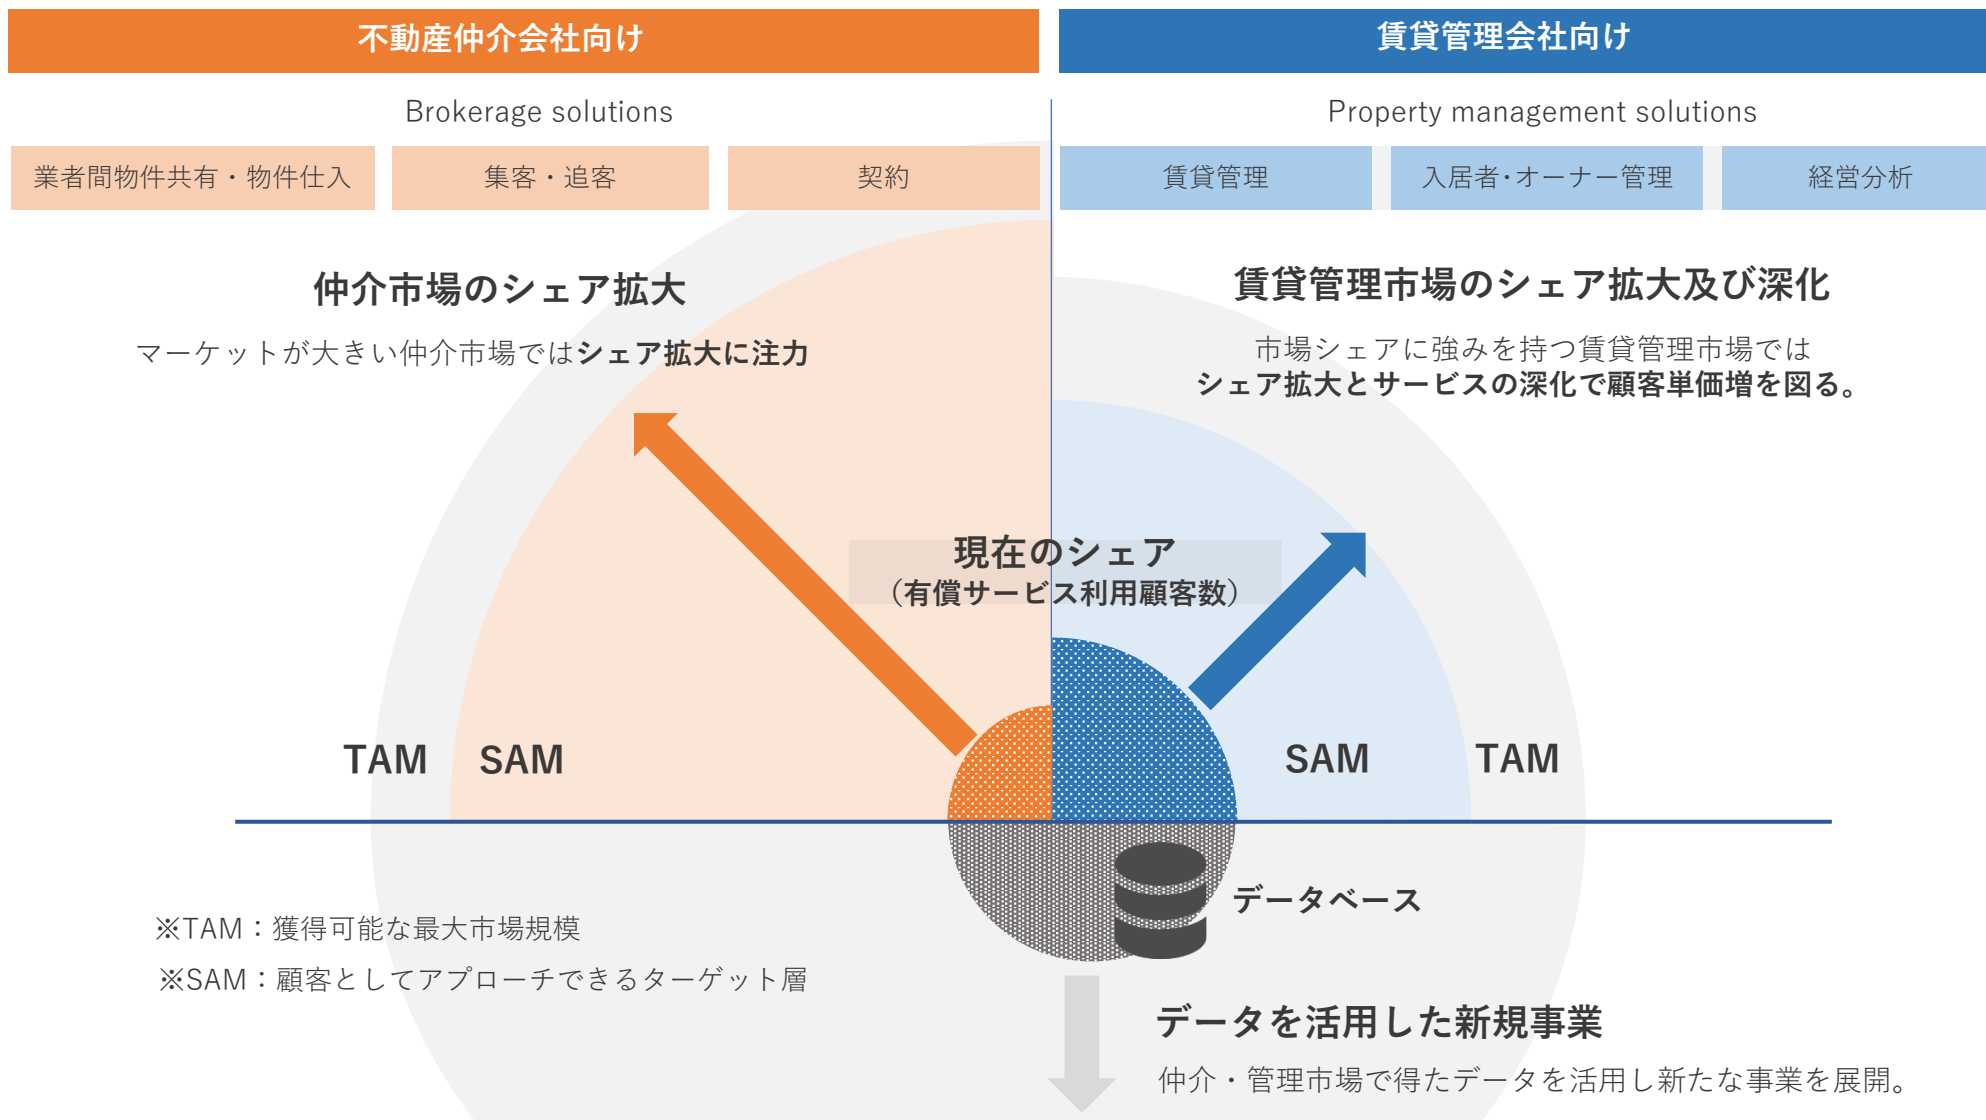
不動産仲介会社向け

賃貸管理会社向け

Brokerage solutions

Property management solutions

業者間物件共有・物件仕入

集客・追客

契約

賃貸管理

入居者･オーナー管理

経営分析

仲介市場のシェア拡大

マーケットが大きい仲介市場ではシェア拡大に注力

賃貸管理市場のシェア拡大及び深化

市場シェアに強みを持つ賃貸管理市場ではシェア拡大とサービスの深化で顧客単価増を図る。

現在のシェア
（有償サービス利用顧客数）

TAM

SAM

SAM

TAM

データベース

※TAM：獲得可能な最大市場規模

※SAM：顧客としてアプローチできるターゲット層

データを活用した新規事業

仲介・管理市場で得たデータを活用し新たな事業を展開。